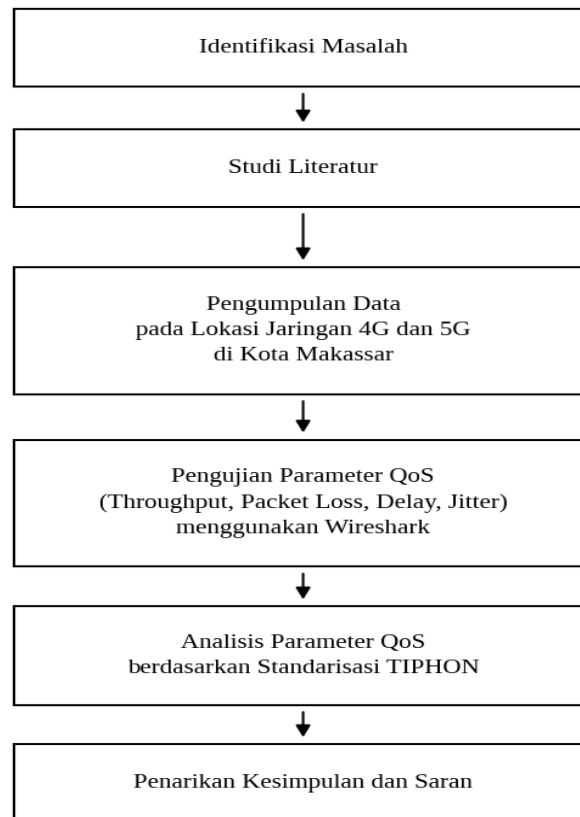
Identifikasi Masalah

Studi Literatur

Pengumpulan Data
pada Lokasi Jaringan 4G dan 5G
di Kota Makassar

Pengujian Parameter QoS
(Throughput, Packet Loss, Delay, Jitter)
menggunakan Wireshark

Analisis Parameter QoS
berdasarkan Standarisasi TIPHON

Penarikan Kesimpulan dan Saran